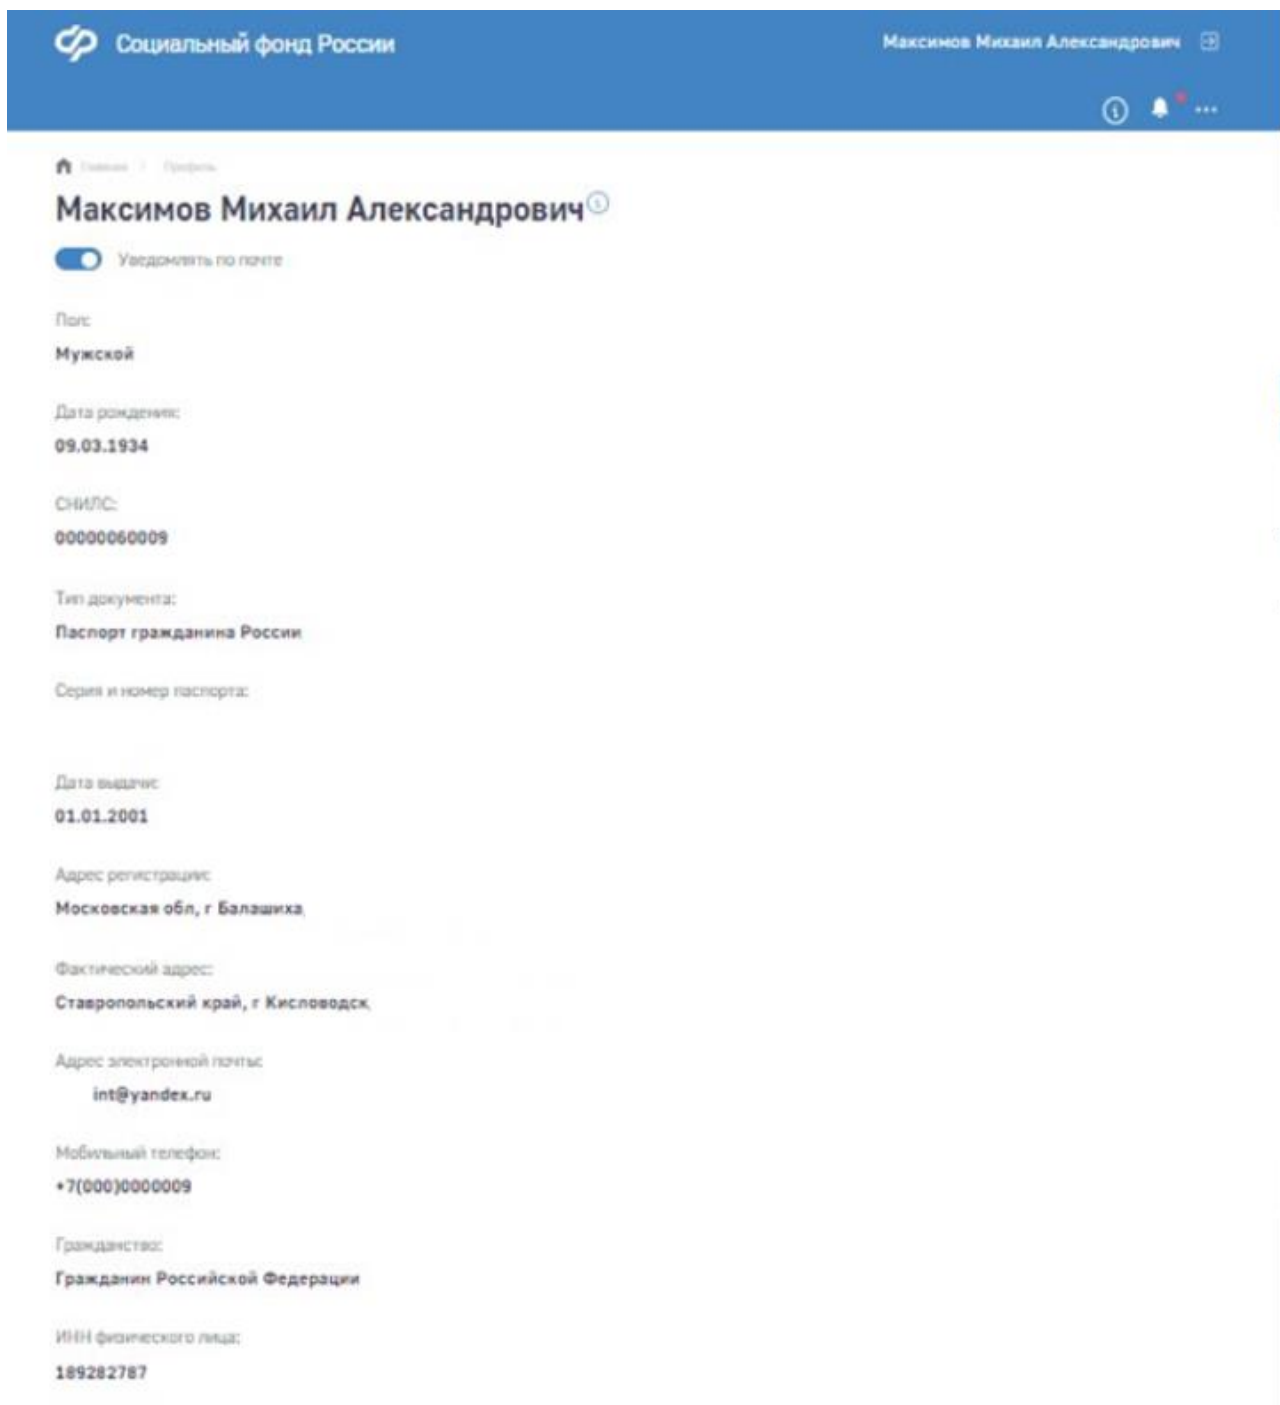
Социальный фонд России

Максимов Михаил Александрович

Главная / Профиль

Максимов Михаил Александрович

Уведомлять по почте

Пол:

Мужской

Дата рождения:

09.03.1934

СНИЛС:

00000060009

Тип документа:

Паспорт гражданина России

Серия и номер паспорта:

Дата выдачи:

01.01.2001

Адрес регистрации:

Московская обл, г Балашиха

Фактический адрес:

Ставропольский край, г Кисловодск

Адрес электронной почты:

int@yandex.ru

Мобильный телефон:

+7(000)0000009

Гражданство:

Гражданин Российской Федерации

ИНН физического лица:

189282787